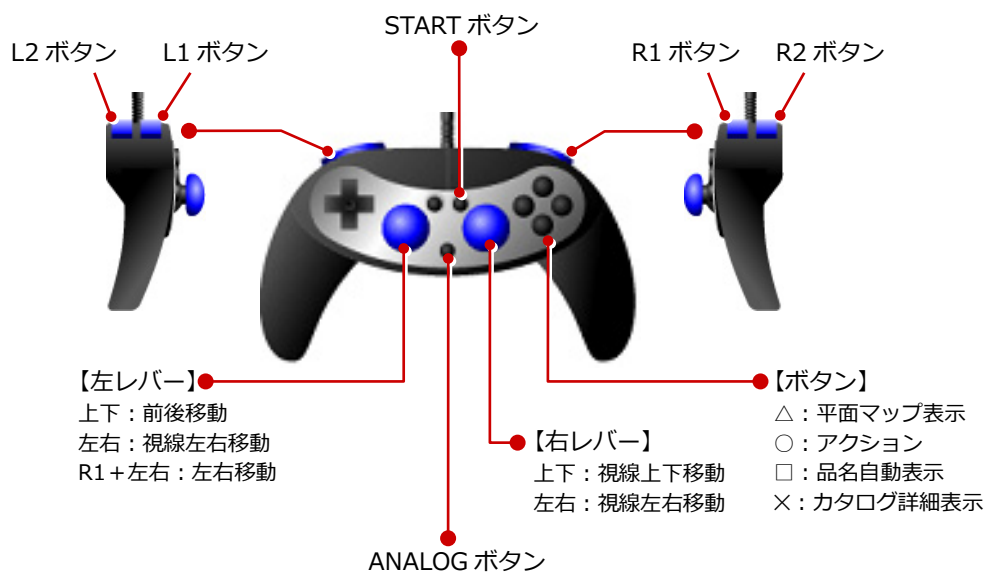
START ボタン

L2 ボタン

L1 ボタン

R1 ボタン

R2 ボタン

【左レバー】
上下：前後移動
左右：視線左右移動
R1＋左右：左右移動

【右レバー】
上下：視線上下移動
左右：視線左右移動

【ボタン】
△：平面マップ表示
○：アクション
□：品名自動表示
×：カタログ詳細表示

ANALOG ボタン